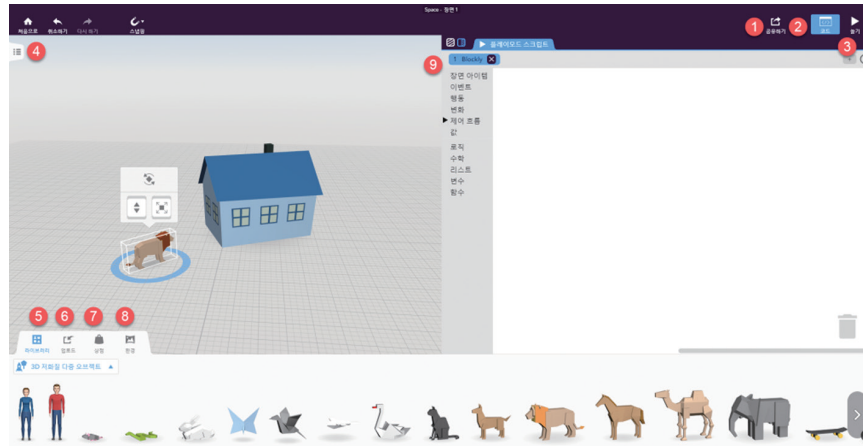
Space - 장면 1

처음으로
뒤로하기
다시 하기
스냅샷

1
공유하기
2
코드
실행
3

4

플레이모드 스크립트
9
1. Blockly

장면 아이템
이벤트
행동
변화
제어 흐름
값
로직
수학
리스트
변수
함수

5
6
7
8
라이브러리
업로드
상점
환경

3D 저화질 다중 오브젝트